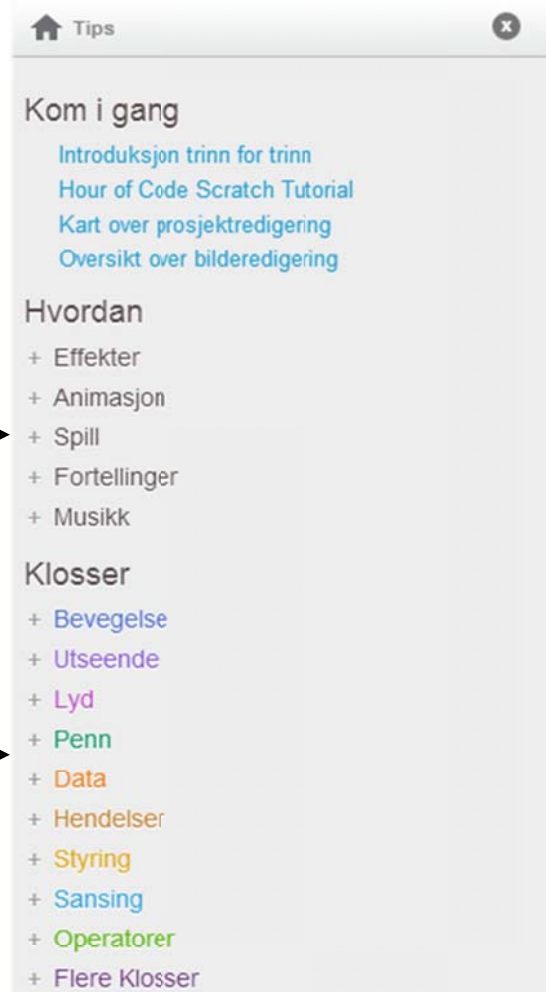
Tips

Kom i gang

Introduksjon trinn for trinn
Hour of Code Scratch Tutorial
Kart over prosjektredigering
Oversikt over bilderedigering

Hvordan

+ Effekter
+ Animasjon
+ Spill
+ Fortellinger
+ Musikk

Klosser

+ Bevegelse
+ Utseende
+ Lyd
+ Penn
+ Data
+ Hendelser
+ Styring
+ Sansing
+ Operatorer
+ Flere Klosser